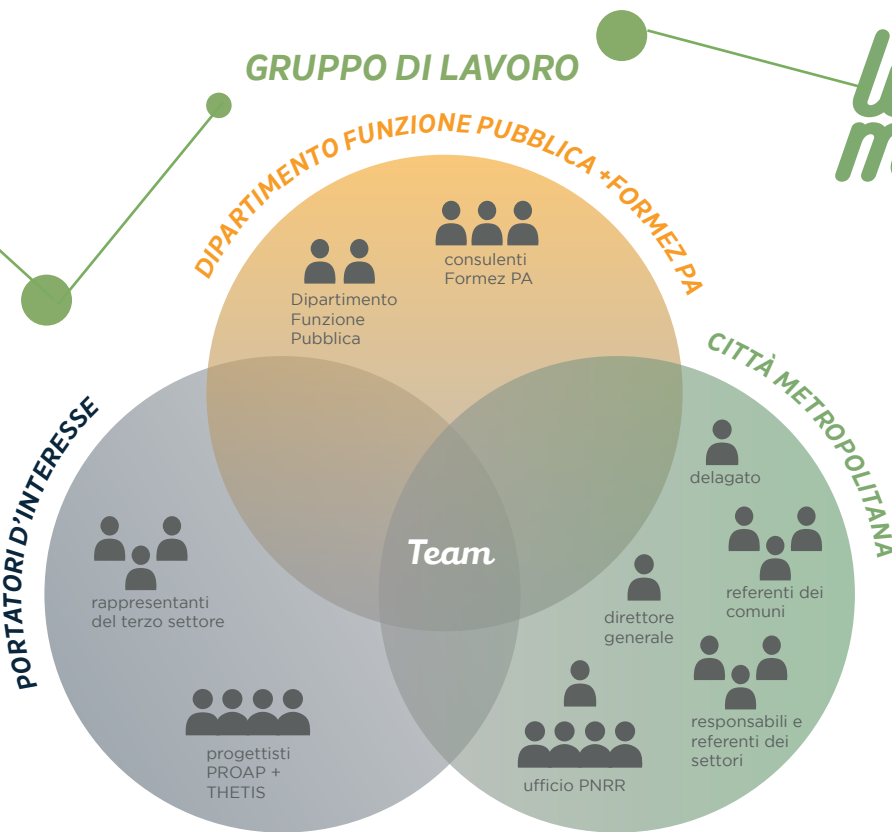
GRUPPO DI LAVORO

DIPARTIMENTO FUNZIONE PUBBLICA +FORMEZ PA

Dipartimento Funzione Pubblica

consulenti Formez PA

CITTÀ METROPOLITANA

delagato

referenti dei comuni

direttore generale

responsabili e referenti dei settori

ufficio PNRR

PORTATORI D'INTERESSE

rappresentanti del terzo settore

progettisti PROAP + THETIS

Team